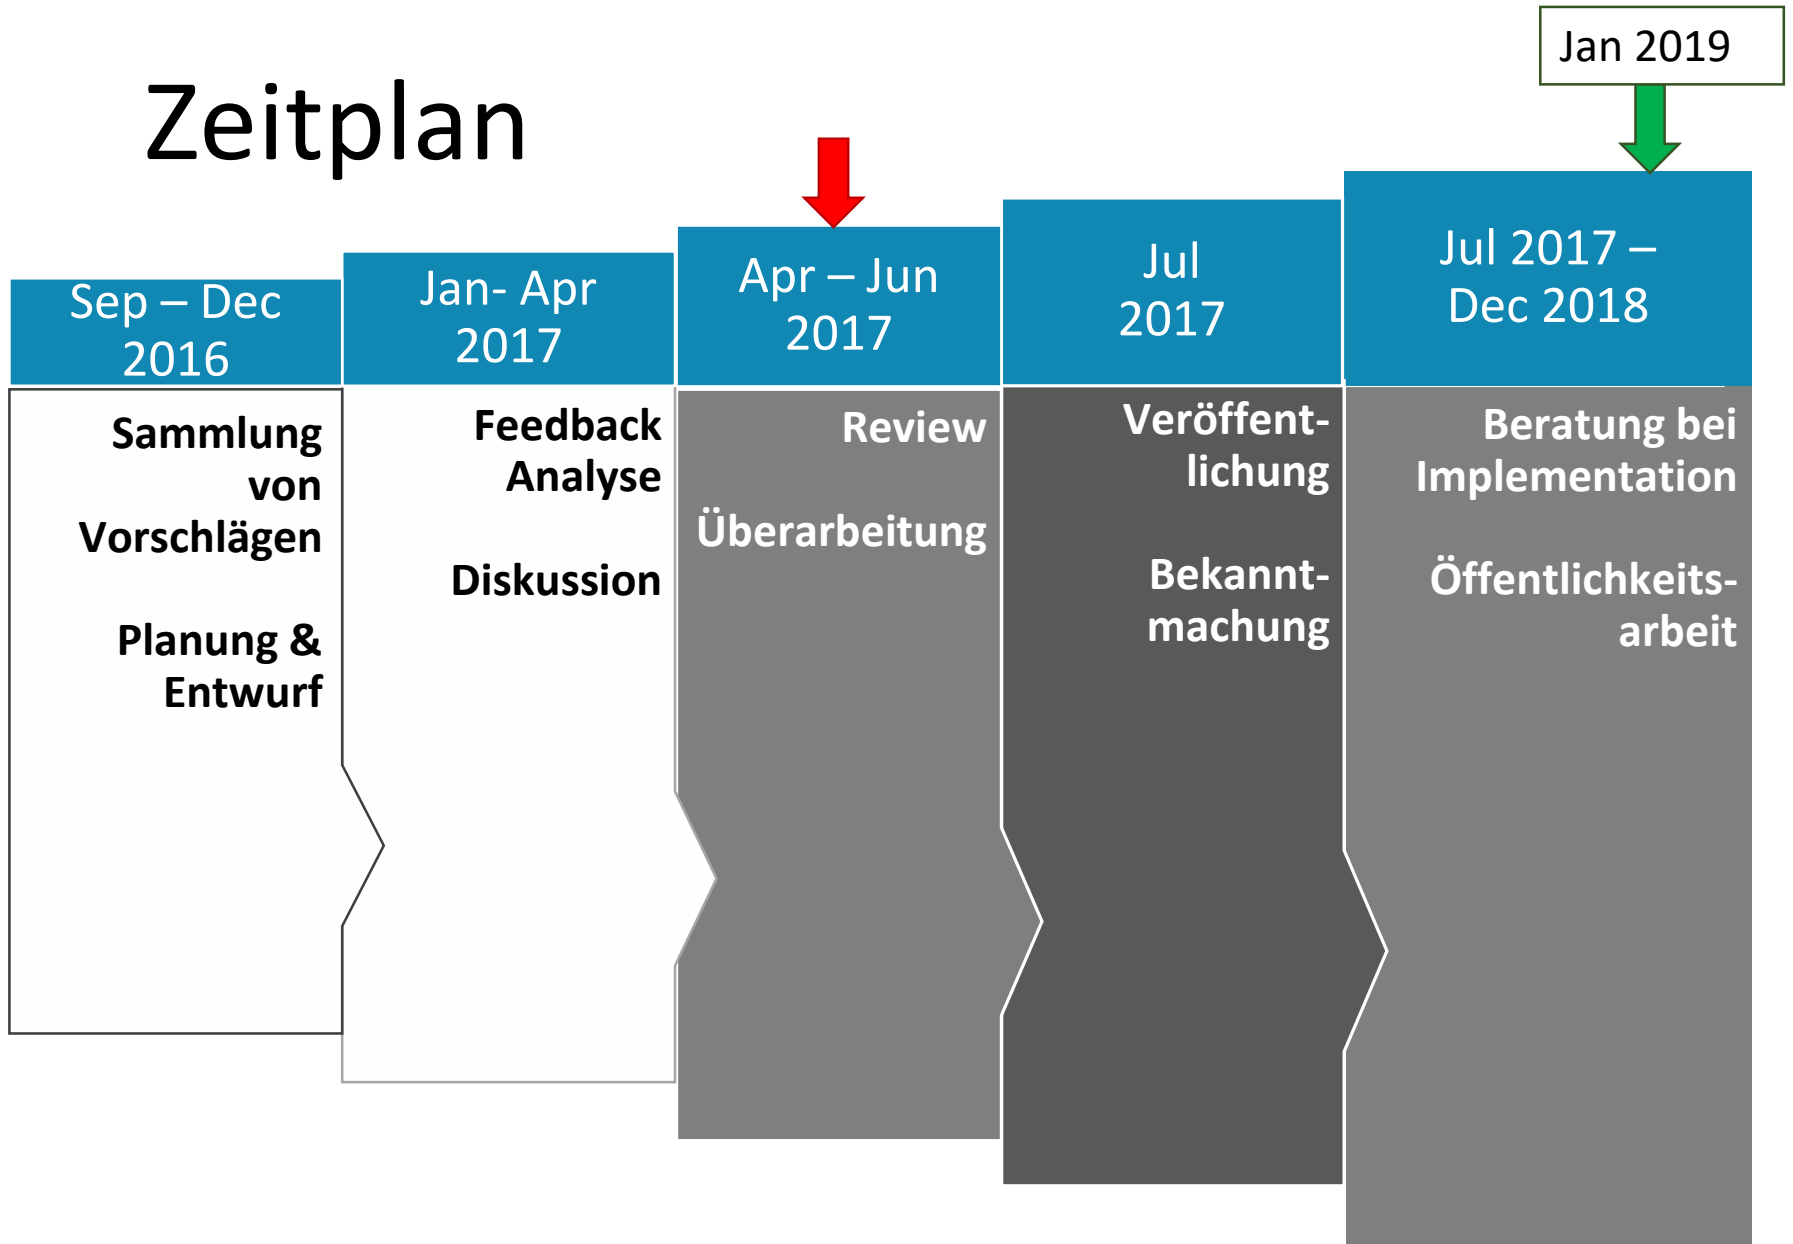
Jan 2019

Zeitplan

Sep – Dec 2016

Sammlung von Vorschlägen

Planung & Entwurf

Jan- Apr 2017

Feedback Analyse

Diskussion

Apr – Jun 2017

Review

Überarbeitung

Jul 2017

Veröffentlichung

Bekanntmachung

Jul 2017 – Dec 2018

Beratung bei Implementation

Öffentlichkeitsarbeit